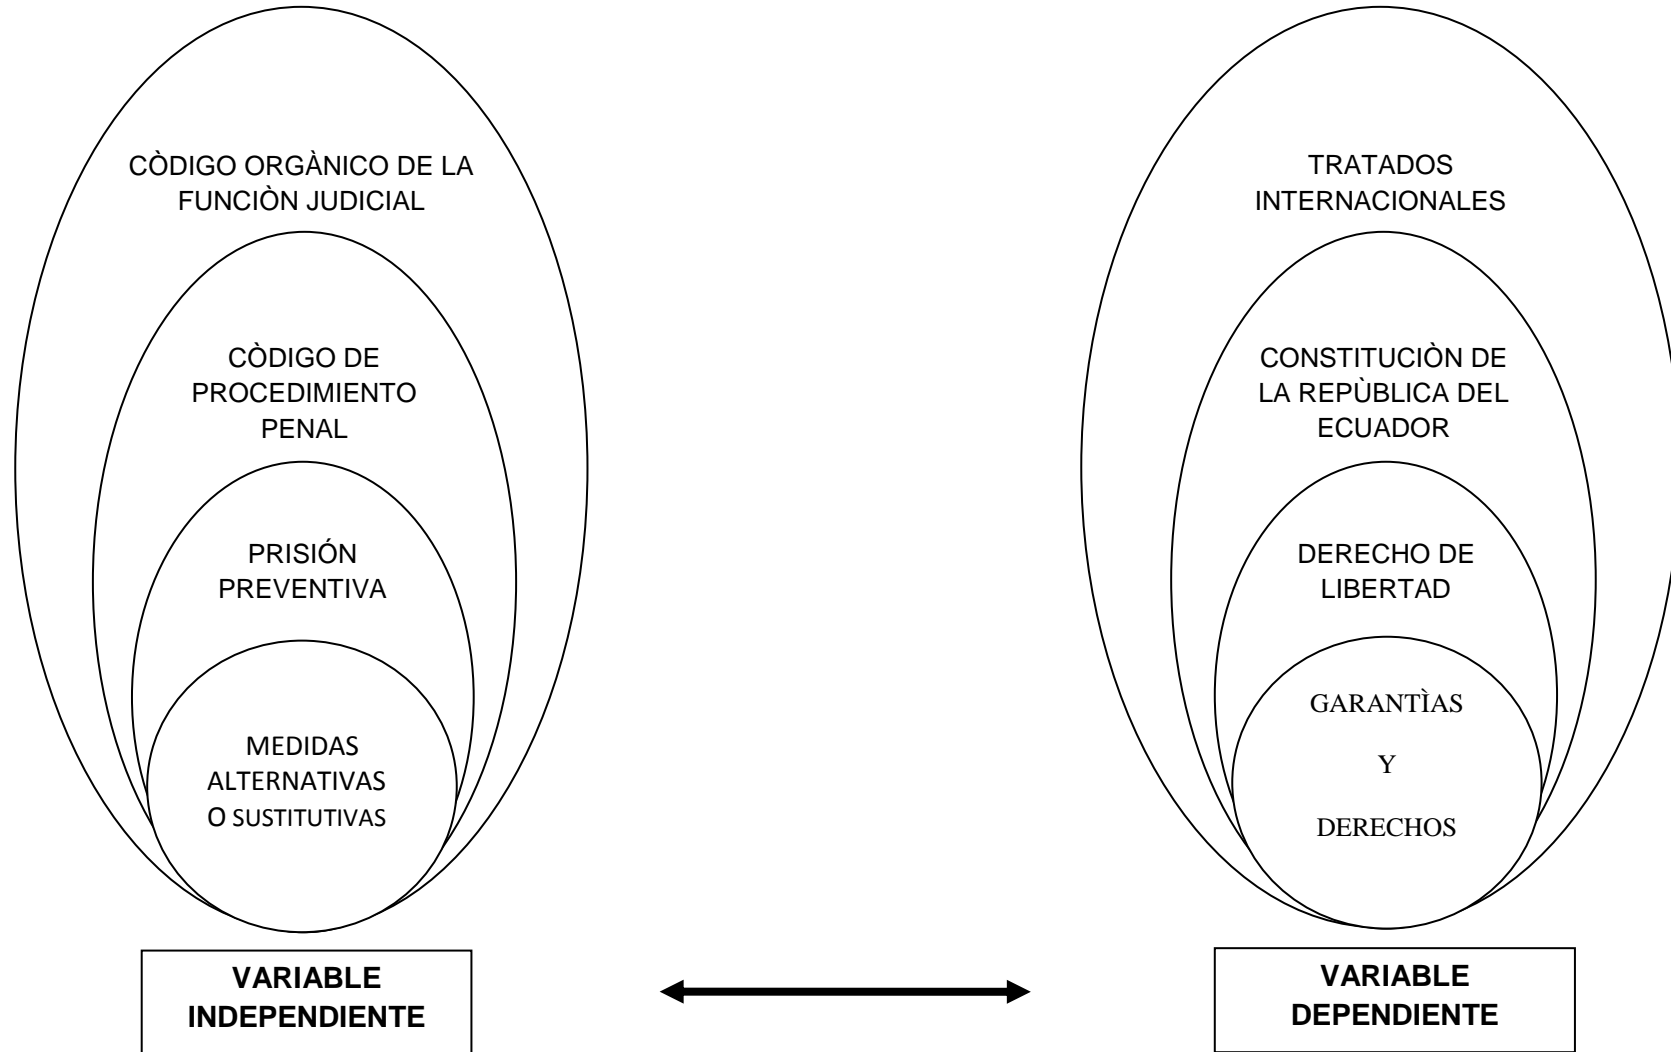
CÒDIGO ORGÀNICO DE LA FUNCIÒN JUDICIAL

CÒDIGO DE PROCEDIMIENTO PENAL

PRISIÓN PREVENTIVA

MEDIDAS ALTERNATIVAS O SUSTITUTIVAS

VARIABLE INDEPENDIENTE

TRATADOS INTERNACIONALES

CONSTITUCIÒN DE LA REPÙBLICA DEL ECUADOR

DERECHO DE LIBERTAD

GARANTÌAS

Y

DERECHOS

VARIABLE DEPENDIENTE